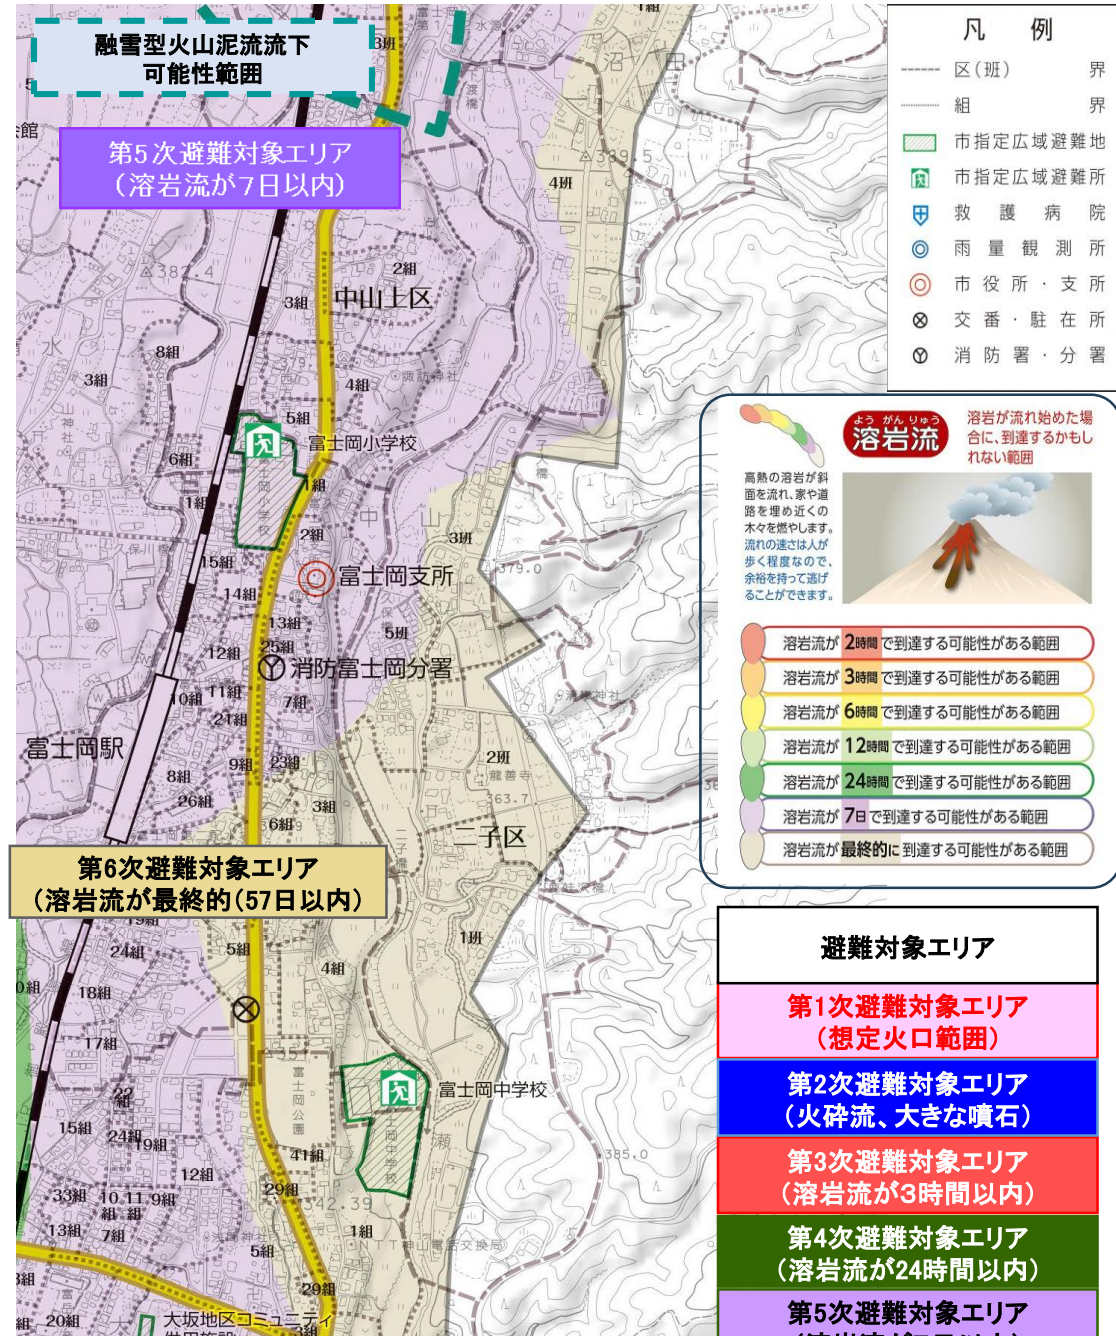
融雪型火山泥流流下可能範囲

第5次避難対象エリア（溶岩流が7日以内）

凡例
区（班） 界
組 界
市指定広域避難地
市指定広域避難所
救護病院
雨量観測所
市役所・支所
交番・駐在所
消防署・分署

溶岩流
溶岩が流れ始めた場合に、到達するかもしれない範囲
高熱の溶岩が斜面を流れ、家や道路を埋め近くの木々を燃やします。流れの速さは人が歩く程度なので、余裕を持って逃げることができます。

溶岩流が2時間で到達する可能性がある範囲
溶岩流が3時間で到達する可能性がある範囲
溶岩流が6時間で到達する可能性がある範囲
溶岩流が12時間で到達する可能性がある範囲
溶岩流が24時間で到達する可能性がある範囲
溶岩流が7日で到達する可能性がある範囲
溶岩流が最終的に到達する可能性がある範囲

中山上区
富士岡小学校
富士岡支所
消防富士岡分署
富士岡駅
二子区
富士岡中学校
大坂地区コミュニティ

第6次避難対象エリア（溶岩流が最終的(57日以内)

避難対象エリア
第1次避難対象エリア（想定火口範囲）
第2次避難対象エリア（火砕流、大きな噴石）
第3次避難対象エリア（溶岩流が3時間以内）
第4次避難対象エリア（溶岩流が24時間以内）
第5次避難対象エリア